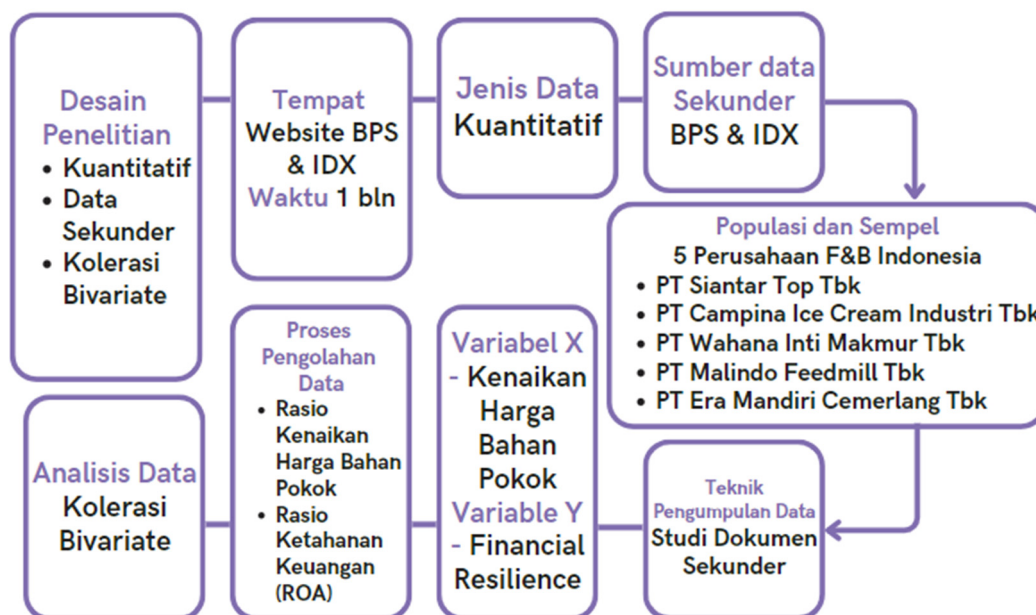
Desain Penelitian
• Kuantitatif
• Data Sekunder
• Kolerasi Bivariate

Tempat
Website BPS & IDX
Waktu 1 bln

Jenis Data
Kuantitatif

Sumber data Sekunder
BPS & IDX

Populasi dan Sempel
5 Perusahaan F&B Indonesia
• PT Siantar Top Tbk
• PT Campina Ice Cream Industri Tbk
• PT Wahana Inti Makmur Tbk
• PT Malindo Feedmill Tbk
• PT Era Mandiri Cemerlang Tbk

Teknik Pengumpulan Data
Studi Dokumen Sekunder

Variabel X
- Kenaikan Harga Bahan Pokok
Variable Y
- Financial Resilience

Proses Pengolahan Data
• Rasio Kenaikan Harga Bahan Pokok
• Rasio Ketahanan Keuangan (ROA)

Analisis Data
Kolerasi Bivariate